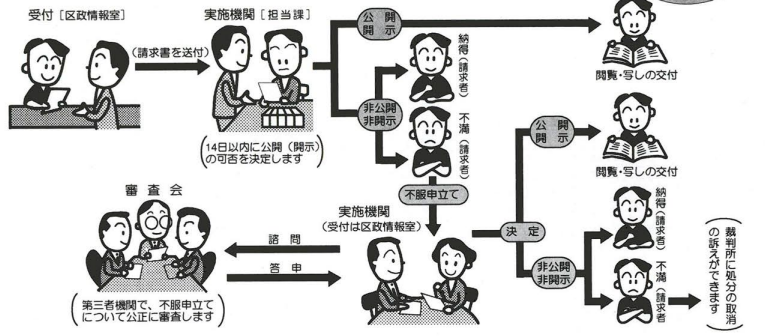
受付［区政情報室］

（請求書を送付）

実施機関［担当課］

（14日以内に公開（開示）の可否を決定します）

公開
開示

閲覧・写しの交付

納得（請求者）

非公開
非開示

不満（請求者）

不服申立て

審査会

諮問

答申

（第三者機関で、不服申立てについて公正に審査します）

実施機関
（受付は区政情報室）

決定

公開
開示

閲覧・写しの交付

納得（請求者）

非公開
非開示

不満（請求者）

（裁判所に処分の取消の訴えができます）